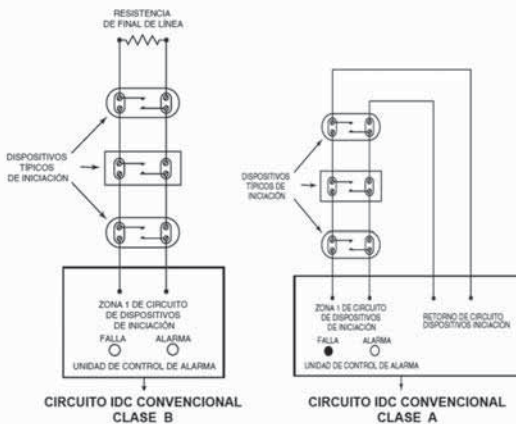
RESISTENCIA DE FINAL DE LÍNEA

DISPOSITIVOS TÍPICOS DE INICIACIÓN

ZONA 1 DE CIRCUITO DE DISPOSITIVOS DE INICIACIÓN

FALLA

ALARMA

UNIDAD DE CONTROL DE ALARMA

CIRCUITO IDC CONVENCIONAL CLASE B

DISPOSITIVOS TÍPICOS DE INICIACIÓN

ZONA 1 DE CIRCUITO DE DISPOSITIVOS DE INICIACIÓN

RETORNO DE CIRCUITO DISPOSITIVOS INICIACION

FALLA

ALARMA

UNIDAD DE CONTROL DE ALARMA

CIRCUITO IDC CONVENCIONAL CLASE A